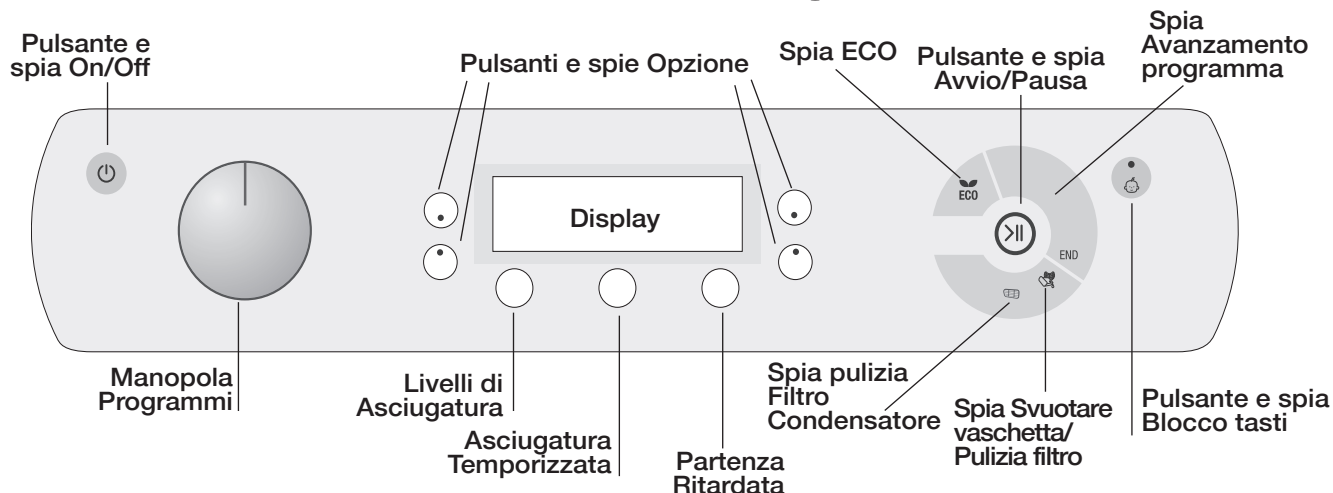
Pulsante e spia On/Off

Pulsanti e spie Opzione

Spia ECO

Pulsante e spia Avvio/Pausa

Spia Avanzamento programma

Display

ECO

END

Manopola Programmi

Livelli di Asciugatura

Asciugatura Temporizzata

Partenza Ritardata

Spia pulizia Filtro Condensatore

Spia Svuotare vaschetta/ Pulizia filtro

Pulsante e spia Blocco tasti